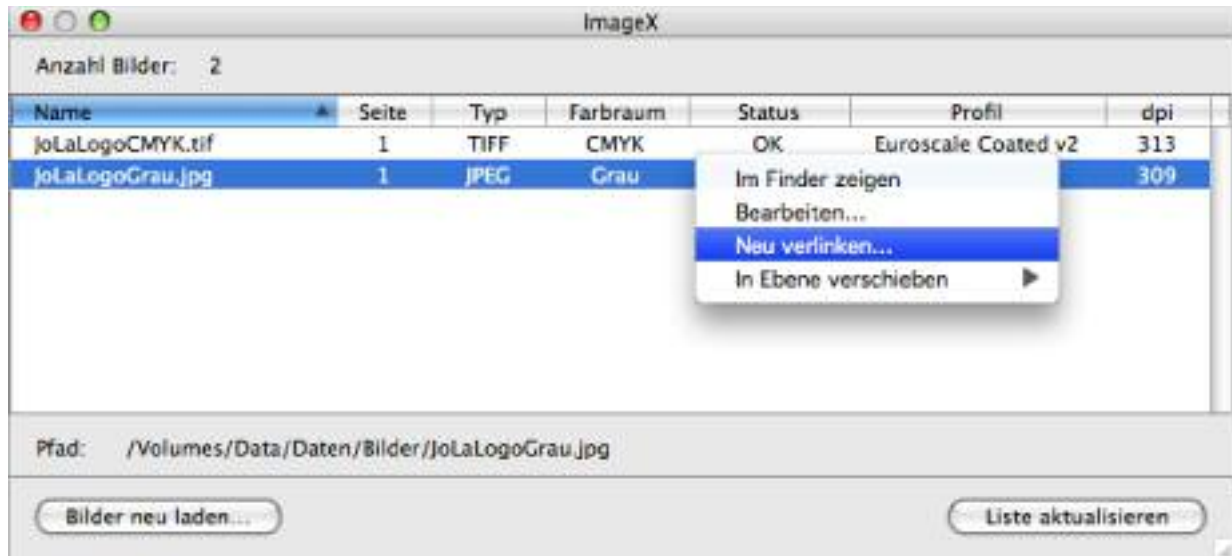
ImageX

Anzahl Bilder: 2

| Name | Seite | Typ | Farbraum | Status | Profil | dpi |
|---|---|---|---|---|---|---|
| JoLaLogoCMYK.tif | 1 | TIFF | CMYK | OK | Euroscale Coated v2 | 313 |
| JoLaLogoGrau.jpg | 1 | JPEG | Grau | | | 309 |

Im Finder zeigen
Bearbeiten...
Neu verlinken...
In Ebene verschieben

Pfad: /Volumes/Data/Daten/Bilder/JoLaLogoGrau.jpg

Bilder neu laden...

Liste aktualisieren